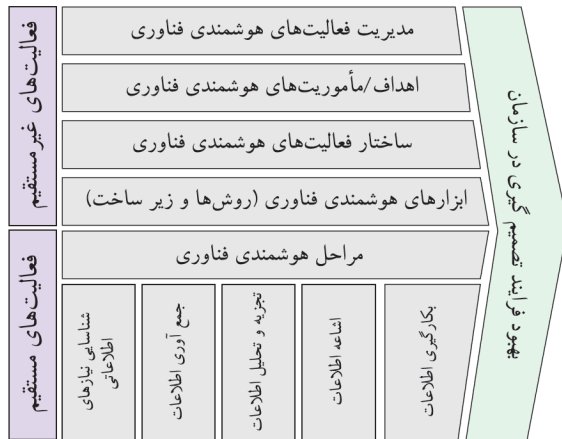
بهبود فرایند تصمیم‌گیری در سازمان

مدیریت فعالیت‌های هوشمندی فناوری

اهداف/مأموریت‌های هوشمندی فناوری

ساختار فعالیت‌های هوشمندی فناوری

ابزارهای هوشمندی فناوری (روش‌ها و زیر ساخت)

مراحل هوشمندی فناوری

بکارگیری اطلاعات

اشاعه اطلاعات

تجزیه و تحلیل اطلاعات

جمع آوری اطلاعات

شناسایی نیازهای اطلاعاتی

فعالیت‌های غیر مستقیم

فعالیت‌های مستقیم